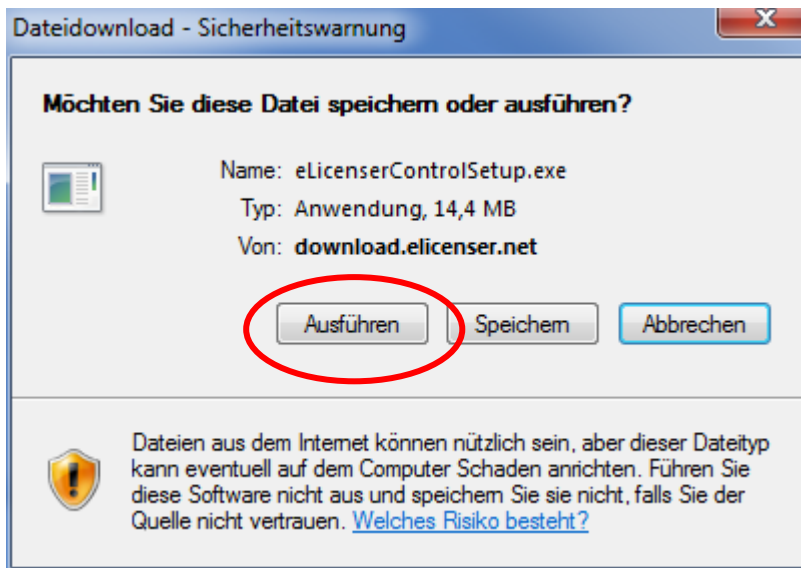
Dateidownload - Sicherheitswarnung

Möchten Sie diese Datei speichern oder ausführen?

Name: eLicenserControlSetup.exe
Typ: Anwendung, 14,4 MB
Von: download.elicenser.net

Ausführen | Speichern | Abbrechen

Dateien aus dem Internet können nützlich sein, aber dieser Dateityp kann eventuell auf dem Computer Schaden anrichten. Führen Sie diese Software nicht aus und speichern Sie sie nicht, falls Sie der Quelle nicht vertrauen. Welches Risiko besteht?